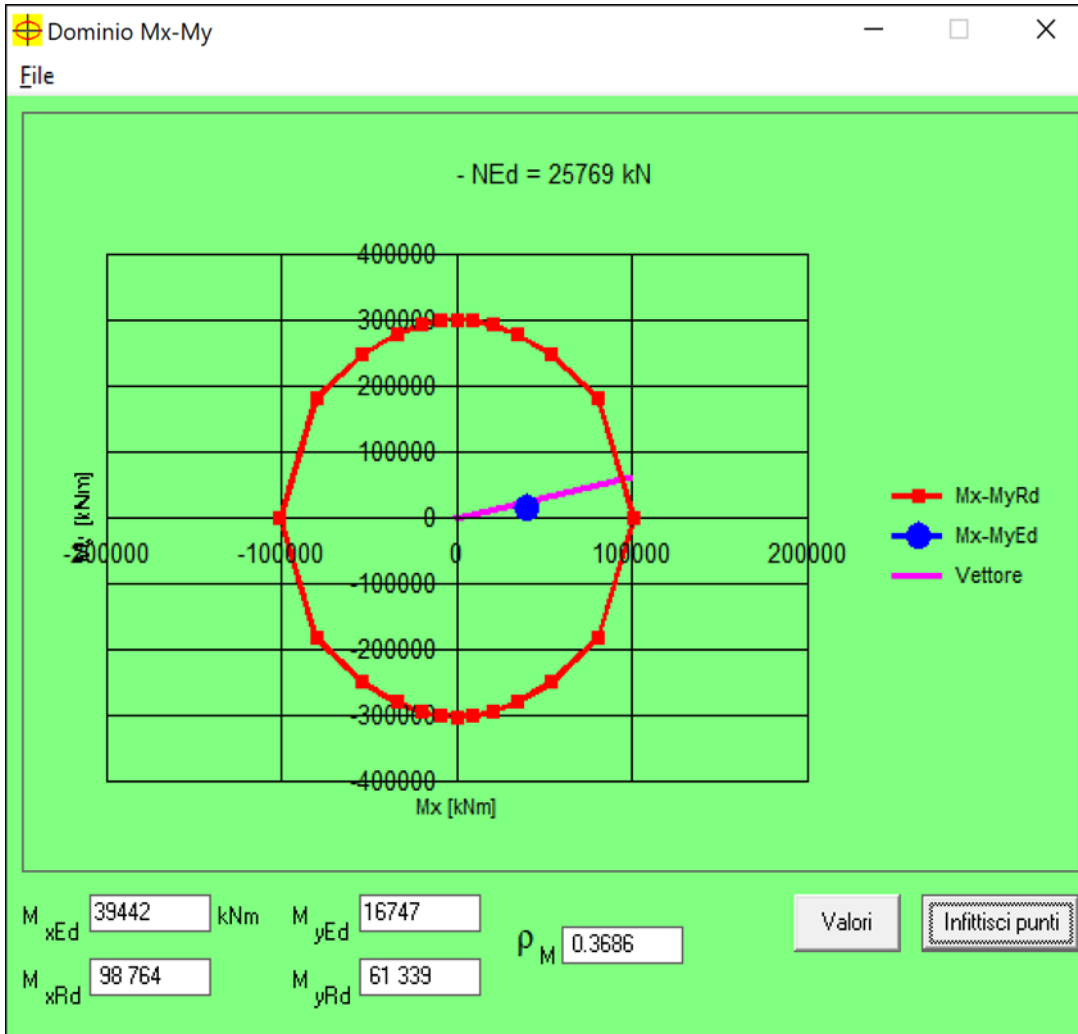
Dominio Mx-My

File

- NEd = 25769 kN

400000
300000
200000
100000
0
-100000
-200000
-300000
-400000

-200000 -100000 0 100000 200000

My [kNm]

Mx [kNm]

Mx-MyRd
Mx-MyEd
Vettore

$M_{xEd}$ 39442 kNm
$M_{yEd}$ 16747
$\rho_M$ 0.3686
$M_{xRd}$ 98 764
$M_{yRd}$ 61 339

Valori

Infittisci punti